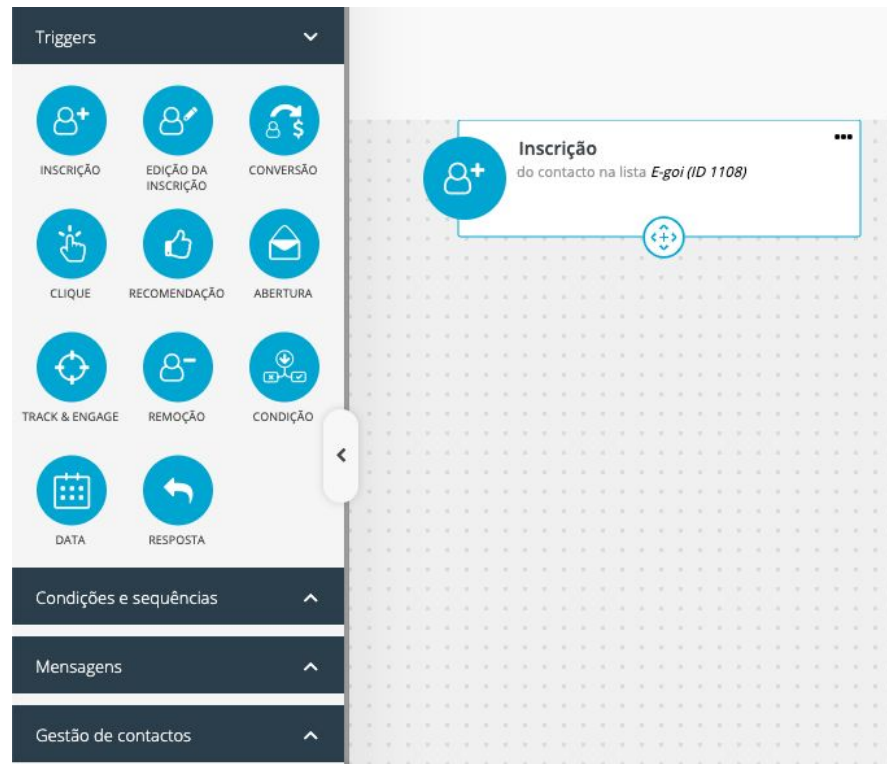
Triggers

INSCRIÇÃO

EDIÇÃO DA INSCRIÇÃO

CONVERSÃO

CLIQUE

RECOMENDAÇÃO

ABERTURA

TRACK & ENGAGE

REMOÇÃO

CONDIÇÃO

DATA

RESPOSTA

Condições e sequências

Mensagens

Gestão de contactos

Inscrição
do contacto na lista E-goi (ID 1108)